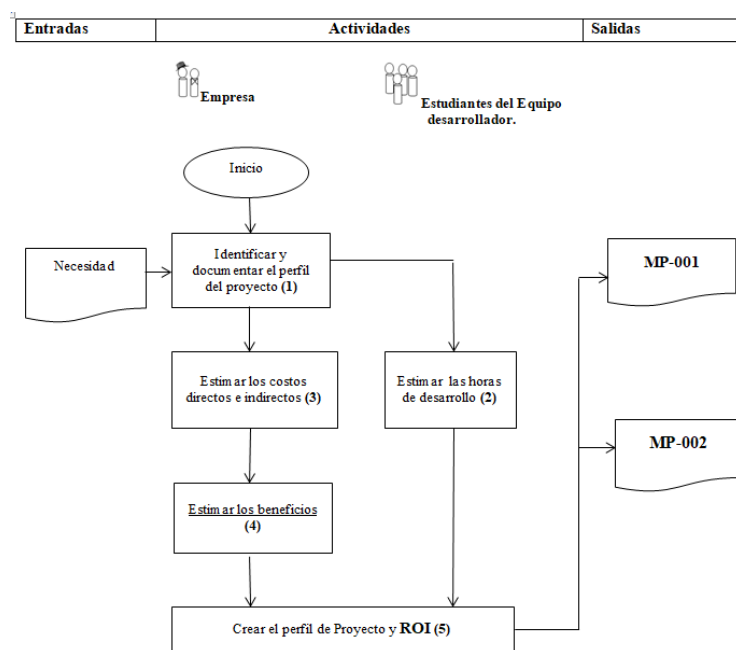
| Entradas | Actividades | Salidas |
|---|---|---|

Empresa

Estudiantes del Equipo desarrollador.

Inicio

Necesidad

Identificar y documentar el perfil del proyecto (1)

MP-001

Estimar los costos directos e indirectos (3)

Estimar las horas de desarrollo (2)

MP-002

Estimar los beneficios (4)

Crear el perfil de Proyecto y ROI (5)